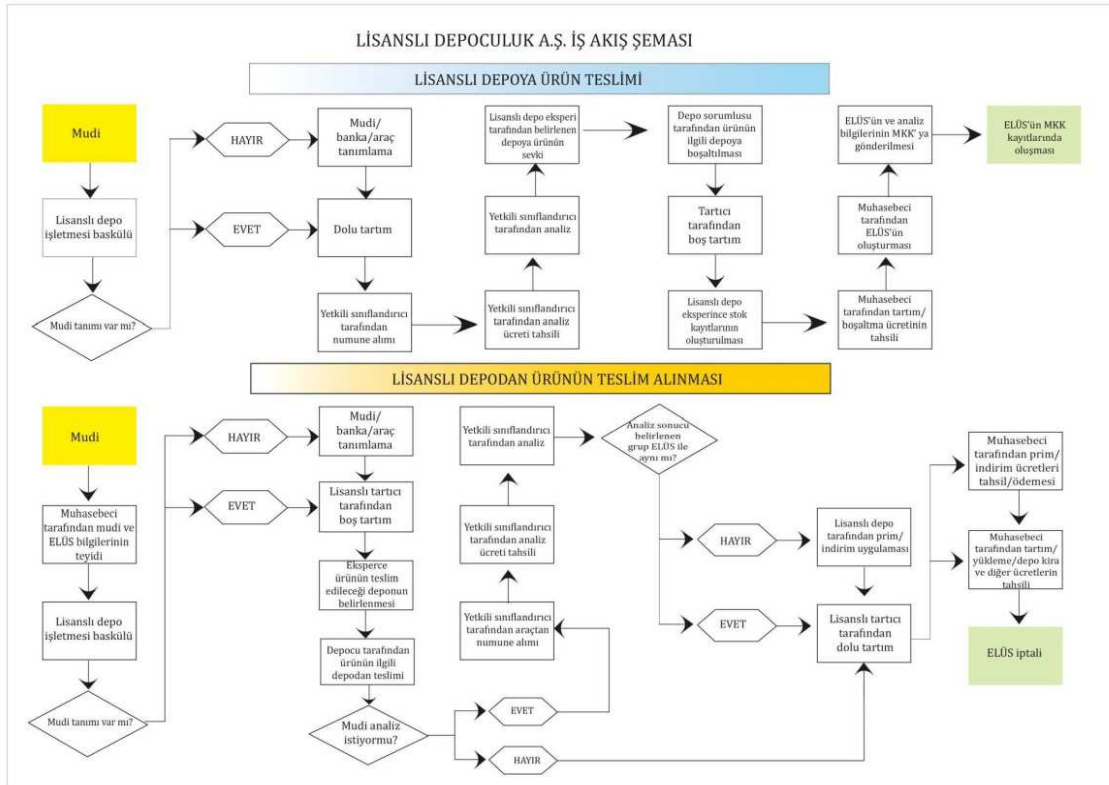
LİSANSLI DEPOCULUK A.Ş. İŞ AKIŞ ŞEMASI

LİSANSLI DEPOYA ÜRÜN TESLİMİ

Mudi

Lisanslı depo işletmesi baskülü

Mudi tanımı var mı?

HAYIR

EVET

Mudi/ banka/araç tanımlama

Dolu tartım

Yetkili sınıflandırıcı tarafından numune alımı

Yetkili sınıflandırıcı tarafından analiz ücreti tahsili

Yetkili sınıflandırıcı tarafından analiz

Lisanslı depo eksperi tarafından belirlenen depoya ürünün sevki

Depo sorumlusu tarafından ürünün ilgili depoya boşaltılması

Tartıcı tarafından boş tartım

Lisanslı depo eksperince stok kayıtlarının oluşturulması

Muhasebeci tarafından tartım/ boşaltma ücretinin tahsili

Muhasebeci tarafından ELÜS'ün oluşturması

ELÜS'ün ve analiz bilgilerinin MKK' ya gönderilmesi

ELÜS'ün MKK kayıtlarında oluşması

LİSANSLI DEPODAN ÜRÜNÜN TESLİM ALINMASI

Mudi

Muhasebeci tarafından mudi ve ELÜS bilgilerinin teyidi

Lisanslı depo işletmesi baskülü

Mudi tanımı var mı?

HAYIR

EVET

Mudi/ banka/araç tanımlama

Lisanslı tartıcı tarafından boş tartım

Eksperce ürünün teslim edileceği deponun belirlenmesi

Depocu tarafından ürünün ilgili depodan teslimi

Mudi analiz istiyormu?

EVET

HAYIR

Yetkili sınıflandırıcı tarafından araçtan numune alımı

Yetkili sınıflandırıcı tarafından analiz ücreti tahsili

Yetkili sınıflandırıcı tarafından analiz

Analiz sonucu belirlenen grup ELÜS ile aynı mı?

HAYIR

EVET

Lisanslı depo tarafından prim/ indirim uygulaması

Lisanslı tartıcı tarafından dolu tartım

Muhasebeci tarafından prim/ indirim ücretleri tahsil/ödemesi

Muhasebeci tarafından tartım/ yükleme/depo kira ve diğer ücretlerin tahsili

ELÜS iptali